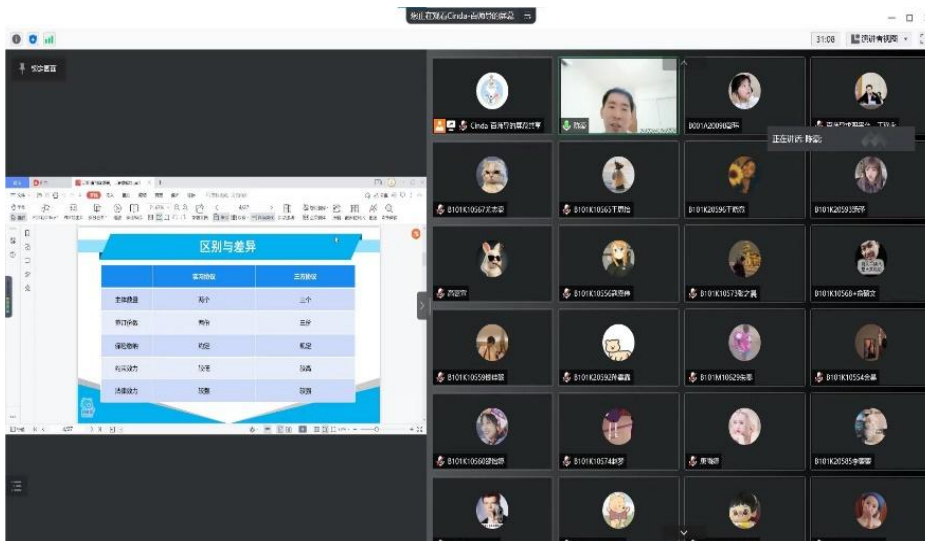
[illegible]Cinda-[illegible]

31:08

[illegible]

区别与差异

| | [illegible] | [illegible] |
|---|---|---|
| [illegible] | 两个 | 三个 |
| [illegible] | 两分 | 三分 |
| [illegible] | 约定 | 规定 |
| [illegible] | 较弱 | 较强 |
| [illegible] | 较高 | 较低 |

Cinda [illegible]

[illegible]

B001A20090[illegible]

正在讲话: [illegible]

B101K10567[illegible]

B101K10565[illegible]

B101K20596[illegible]

B101K20593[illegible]

B101K10556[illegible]

B101K10573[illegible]

B101K10568+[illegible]

B101K10559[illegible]

B101K20592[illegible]

B101M10629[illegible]

B101K10554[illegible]

B101K10560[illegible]

B101K10574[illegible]

B101K20585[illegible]